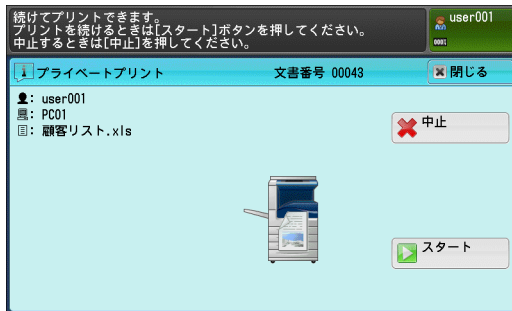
続けてプリントできます。
プリントを続けるときは[スタート]ボタンを押してください。
中止するときは[中止]を押してください。

user001
0001

プライベートプリント
文書番号 00043
閉じる

: user001
: PC01
: 顧客リスト.xls

中止

スタート